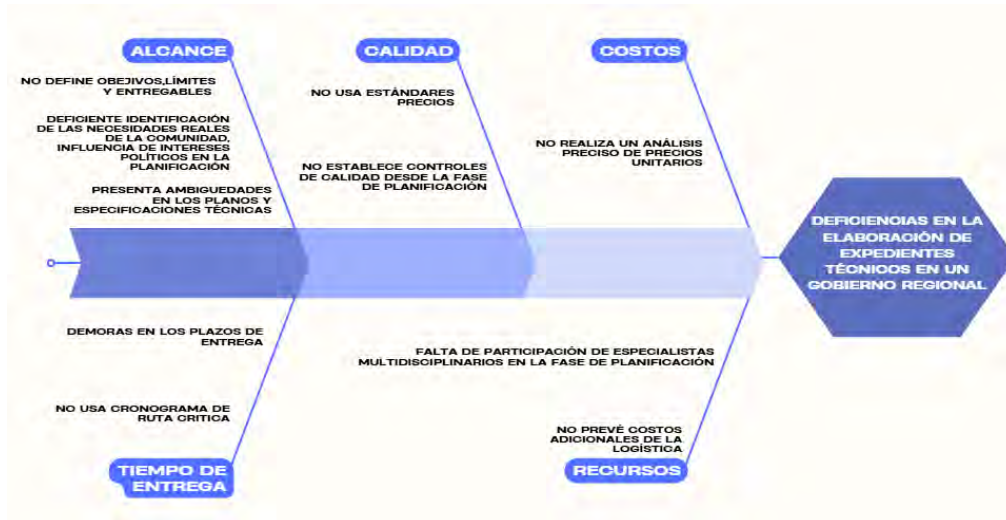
ALCANCE

NO DEFINE OBEJIVOS,LÍMITES Y ENTREGABLES

DEFICIENTE IDENTIFICACIÓN DE LAS NECESIDADES REALES DE LA COMUNIDAD, INFLUENCIA DE INTERESES POLÍTICOS EN LA PLANIFICACIÓN

PRESENTA AMBIGUEDADES EN LOS PLANOS Y ESPECIFICACIONES TÉCNICAS

CALIDAD

NO USA ESTÁNDARES PRECIOS

NO ESTABLECE CONTROLES DE CALIDAD DESDE LA FASE DE PLANIFICACIÓN

COSTOS

NO REALIZA UN ANÁLISIS PRECISO DE PRECIOS UNITARIOS

DEFICIENCIAS EN LA ELABORACIÓN DE EXPEDIENTES TÉCNICOS EN UN GOBIERNO REGIONAL

DEMORAS EN LOS PLAZOS DE ENTREGA

NO USA CRONOGRAMA DE RUTA CRITICA

TIEMPO DE ENTREGA

FALTA DE PARTICIPACIÓN DE ESPECIALISTAS MULTIDISCIPLINARIOS EN LA FASE DE PLANIFICACIÓN

NO PREVÉ COSTOS ADICIONALES DE LA LOGÍSTICA

RECURSOS